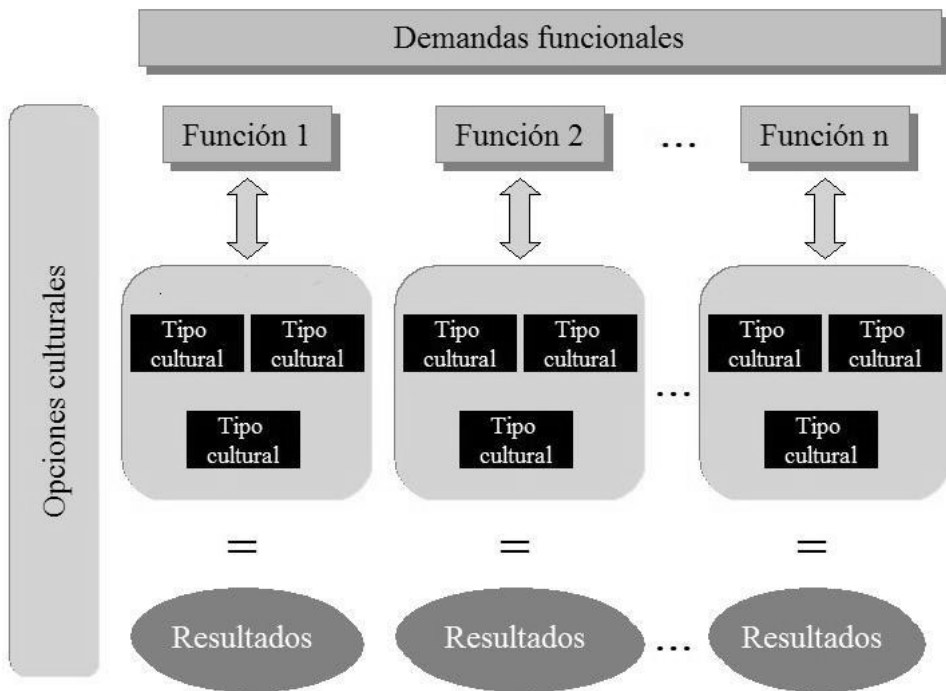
Demandas funcionales

Opciones culturales

Función 1

Función 2

...

Función n

Tipo cultural

Tipo cultural

Tipo cultural

Tipo cultural

Tipo cultural

Tipo cultural

...

Tipo cultural

Tipo cultural

Tipo cultural

=

=

=

Resultados

Resultados

...

Resultados